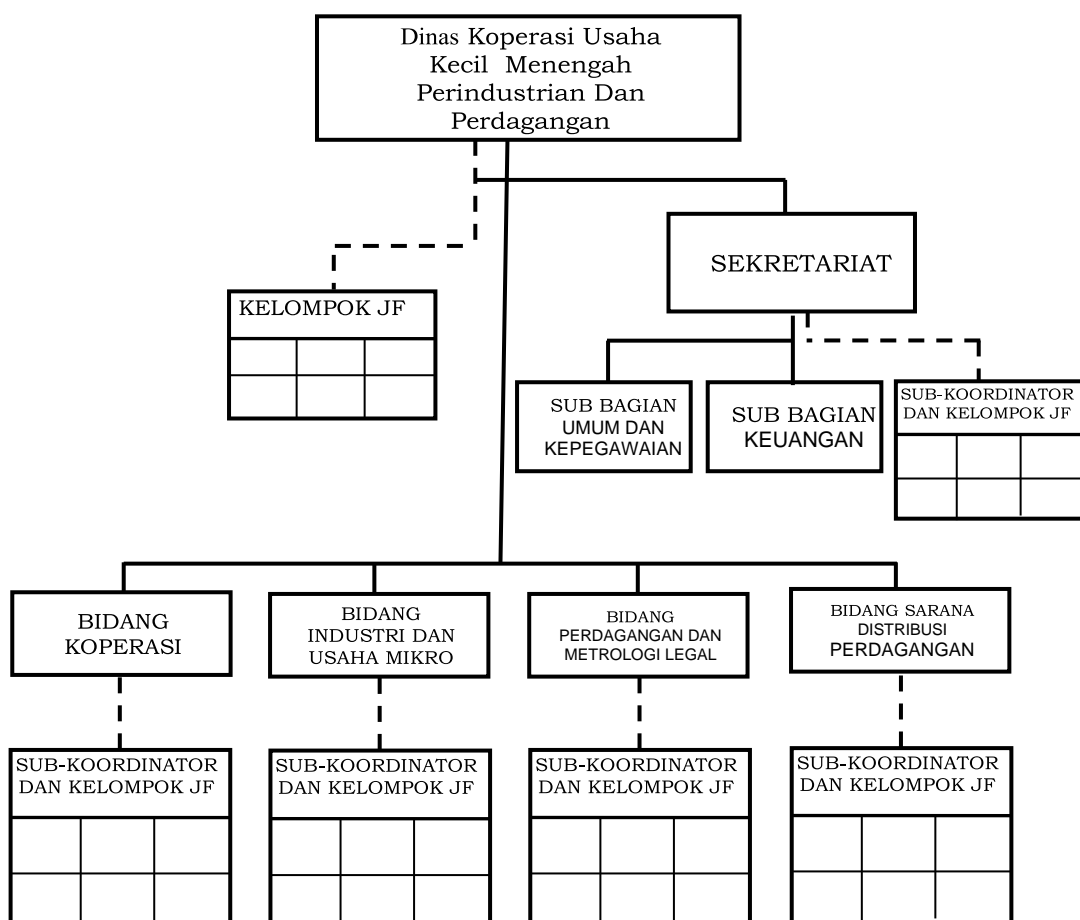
Dinas Koperasi Usaha Kecil Menengah Perindustrian Dan Perdagangan

KELOMPOK JF

SEKRETARIAT

SUB BAGIAN UMUM DAN KEPEGAWAIAN

SUB BAGIAN KEUANGAN

SUB-KOORDINATOR DAN KELOMPOK JF

BIDANG KOPERASI

BIDANG INDUSTRI DAN USAHA MIKRO

BIDANG PERDAGANGAN DAN METROLOGI LEGAL

BIDANG SARANA DISTRIBUSI PERDAGANGAN

SUB-KOORDINATOR DAN KELOMPOK JF

SUB-KOORDINATOR DAN KELOMPOK JF

SUB-KOORDINATOR DAN KELOMPOK JF

SUB-KOORDINATOR DAN KELOMPOK JF